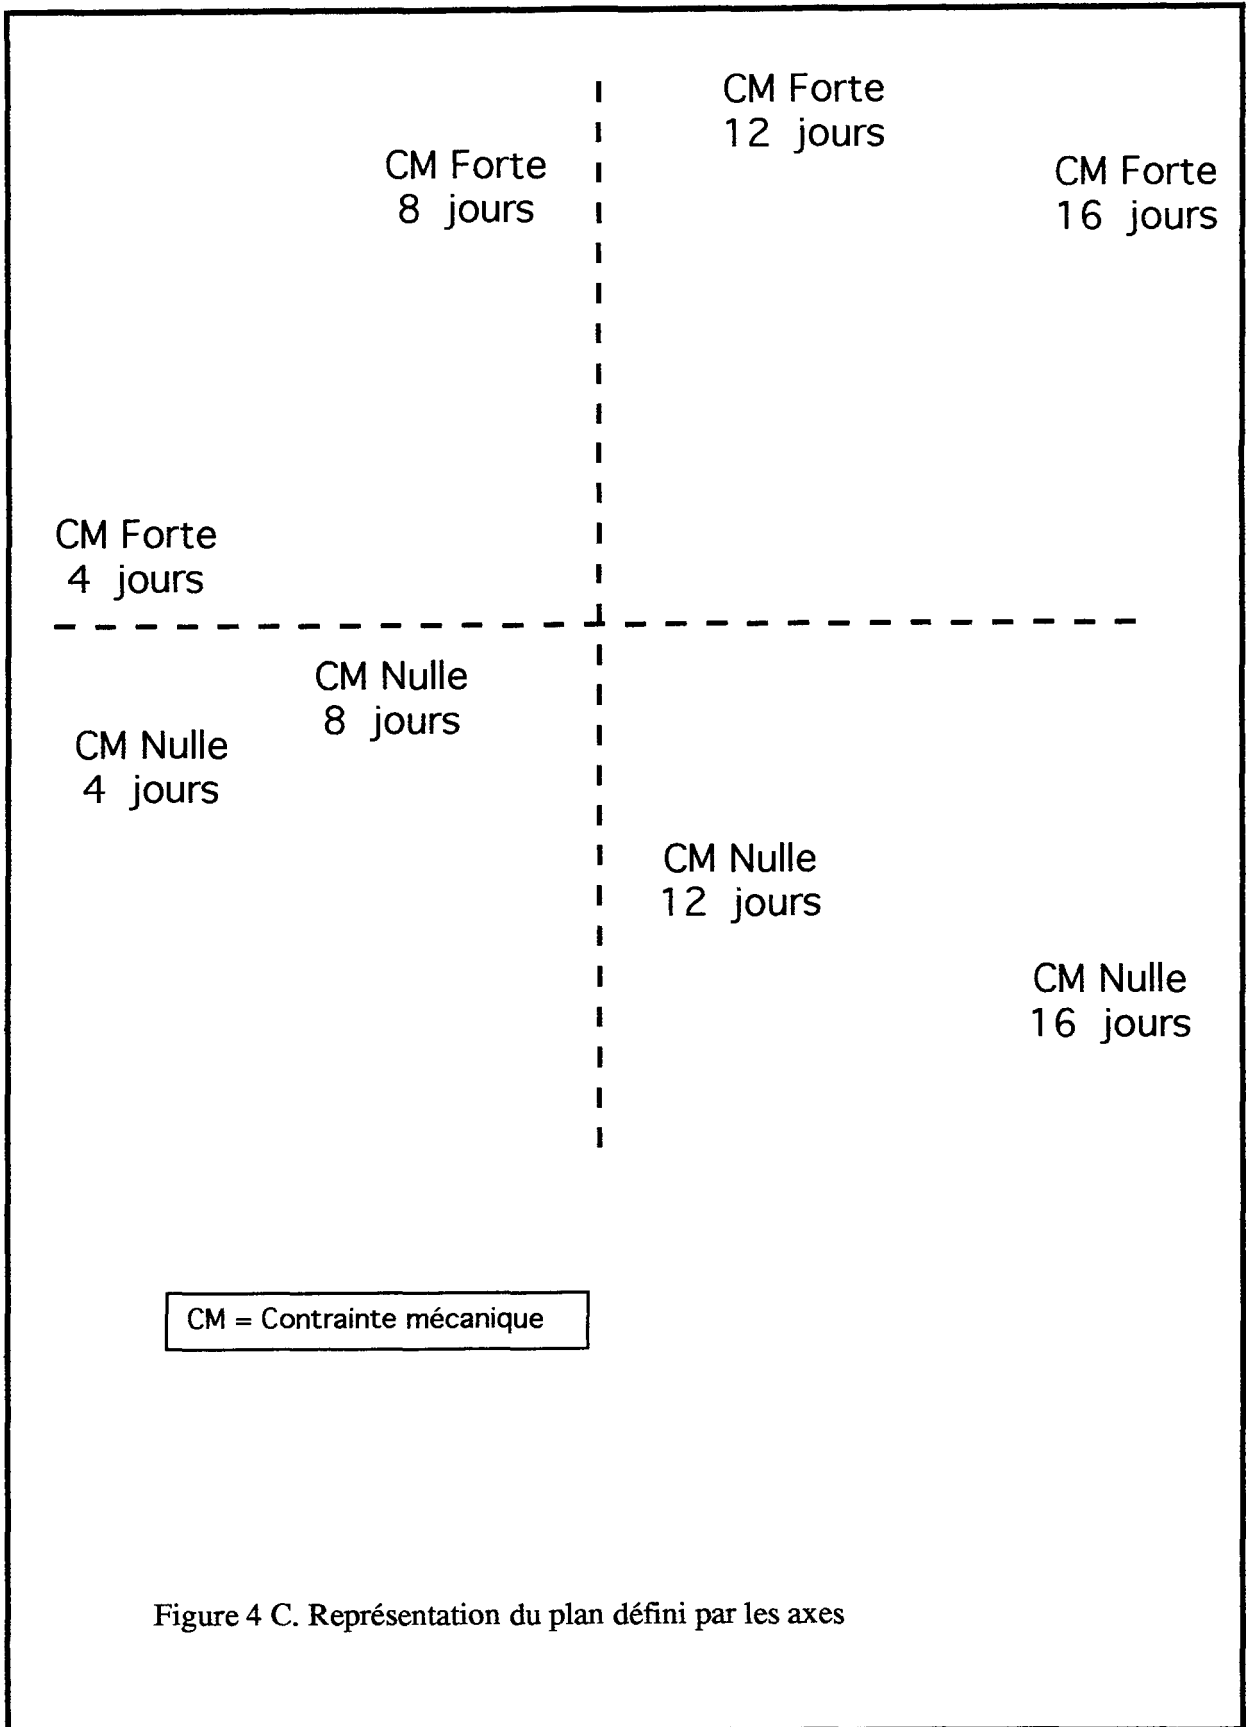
CM Forte
12 jours

CM Forte
8 jours

CM Forte
16 jours

CM Forte
4 jours

CM Nulle
8 jours

CM Nulle
4 jours

CM Nulle
12 jours

CM Nulle
16 jours

CM = Contrainte mécanique

Figure 4 C. Représentation du plan défini par les axes